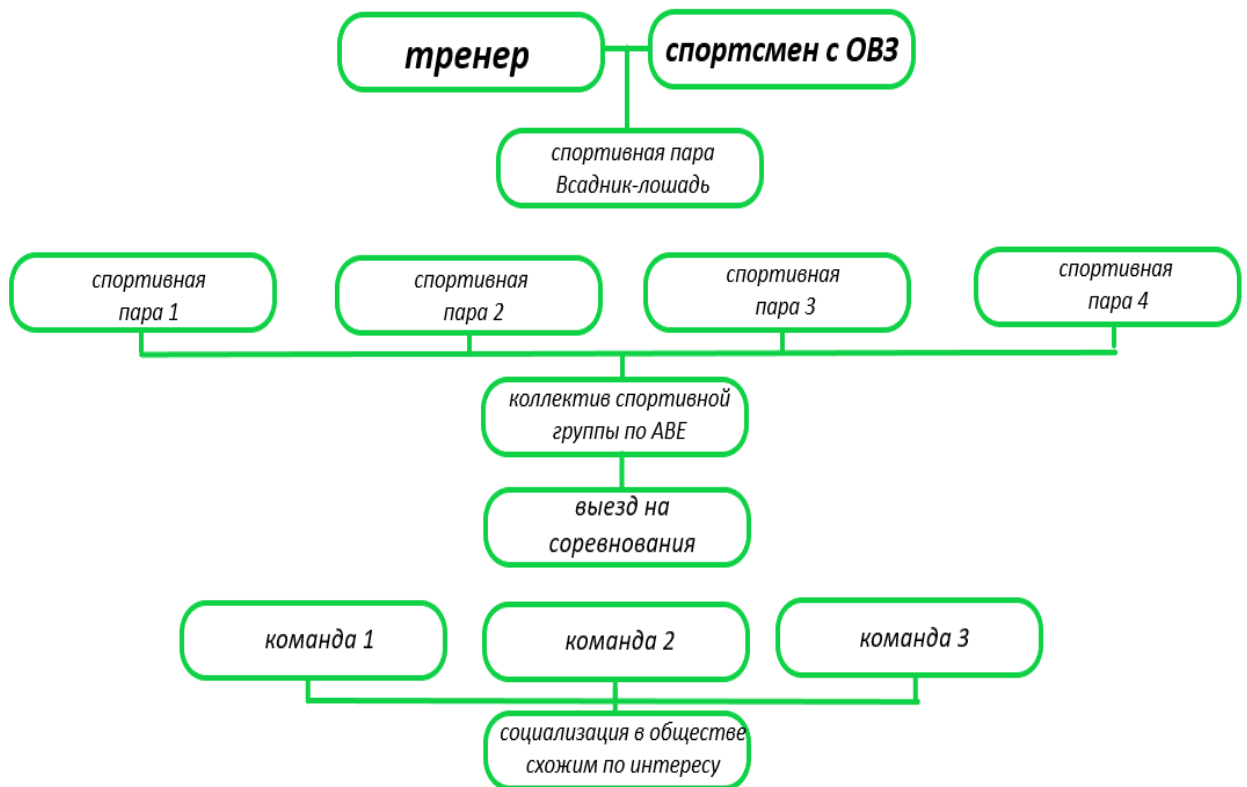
тренер

спортсмен с ОВЗ

спортивная пара Всадник-лошадь

спортивная пара 1

спортивная пара 2

спортивная пара 3

спортивная пара 4

коллектив спортивной группы по АВЕ

выезд на соревнования

команда 1

команда 2

команда 3

социализация в обществе схожим по интересу